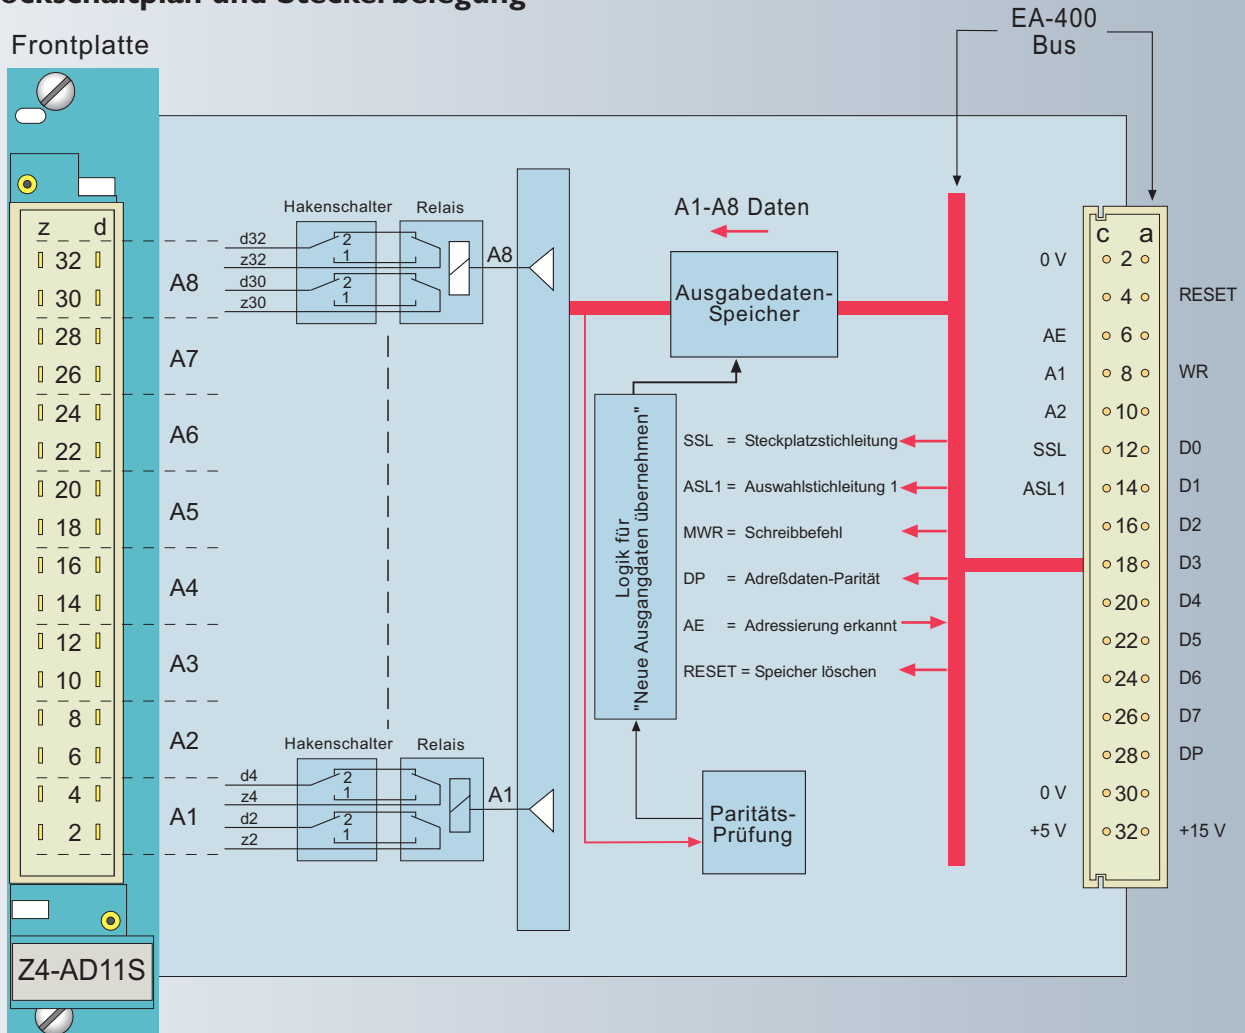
Frontplatte

EA-400 Bus

z d
32
30
28
26
24
22
20
18
16
14
12
10
8
6
4
2

A8
A7
A6
A5
A4
A3
A2
A1

Hakenschalter Relais
d32 2
z32 1
d30 2
z30 1
A8

Hakenschalter Relais
d4 2
z4 1
d2 2
z2 1
A1

A1-A8 Daten

Ausgabedaten-Speicher

Logik für "Neue Ausgangdaten übernehmen"

SSL = Steckplatzstichleitung
ASL1 = Auswahlstichleitung 1
MWR = Schreibbefehl
DP = Adreßdaten-Parität
AE = Adressierung erkannt
RESET = Speicher löschen

Paritäts-Prüfung

c a
0 V 2
4 RESET
AE 6
A1 8 WR
A2 10
SSL 12 D0
ASL1 14 D1
16 D2
18 D3
20 D4
22 D5
24 D6
26 D7
28 DP
0 V 30
+5 V 32 +15 V

Z4-AD11S